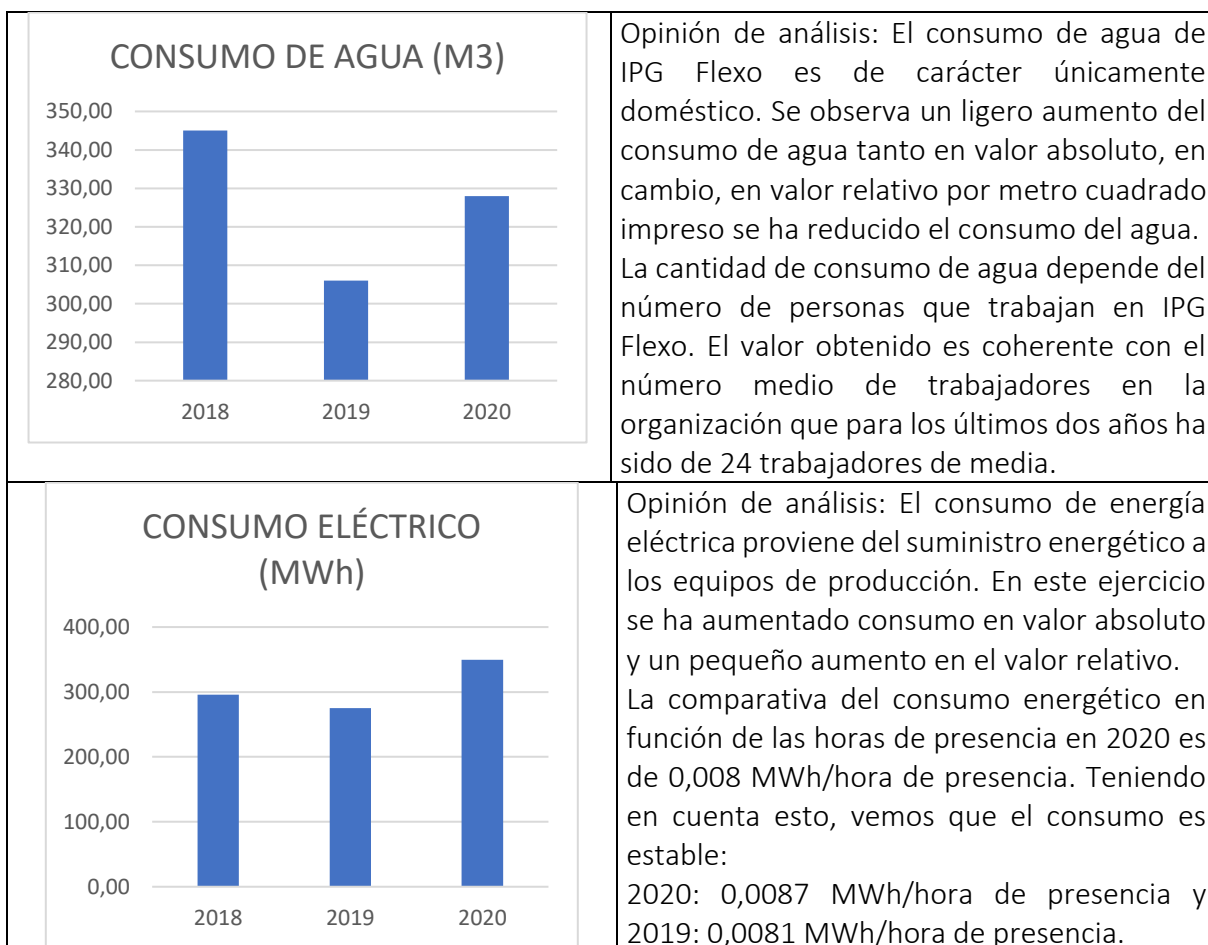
CONSUMO DE AGUA (M3)

350,00
340,00
330,00
320,00
310,00
300,00
290,00
280,00

2018 2019 2020

Opinión de análisis: El consumo de agua de IPG Flexo es de carácter únicamente doméstico. Se observa un ligero aumento del consumo de agua tanto en valor absoluto, en cambio, en valor relativo por metro cuadrado impreso se ha reducido el consumo del agua. La cantidad de consumo de agua depende del número de personas que trabajan en IPG Flexo. El valor obtenido es coherente con el número medio de trabajadores en la organización que para los últimos dos años ha sido de 24 trabajadores de media.

CONSUMO ELÉCTRICO (MWh)

400,00
300,00
200,00
100,00
0,00

2018 2019 2020

Opinión de análisis: El consumo de energía eléctrica proviene del suministro energético a los equipos de producción. En este ejercicio se ha aumentado consumo en valor absoluto y un pequeño aumento en el valor relativo.
La comparativa del consumo energético en función de las horas de presencia en 2020 es de 0,008 MWh/hora de presencia. Teniendo en cuenta esto, vemos que el consumo es estable:
2020: 0,0087 MWh/hora de presencia y 2019: 0,0081 MWh/hora de presencia.